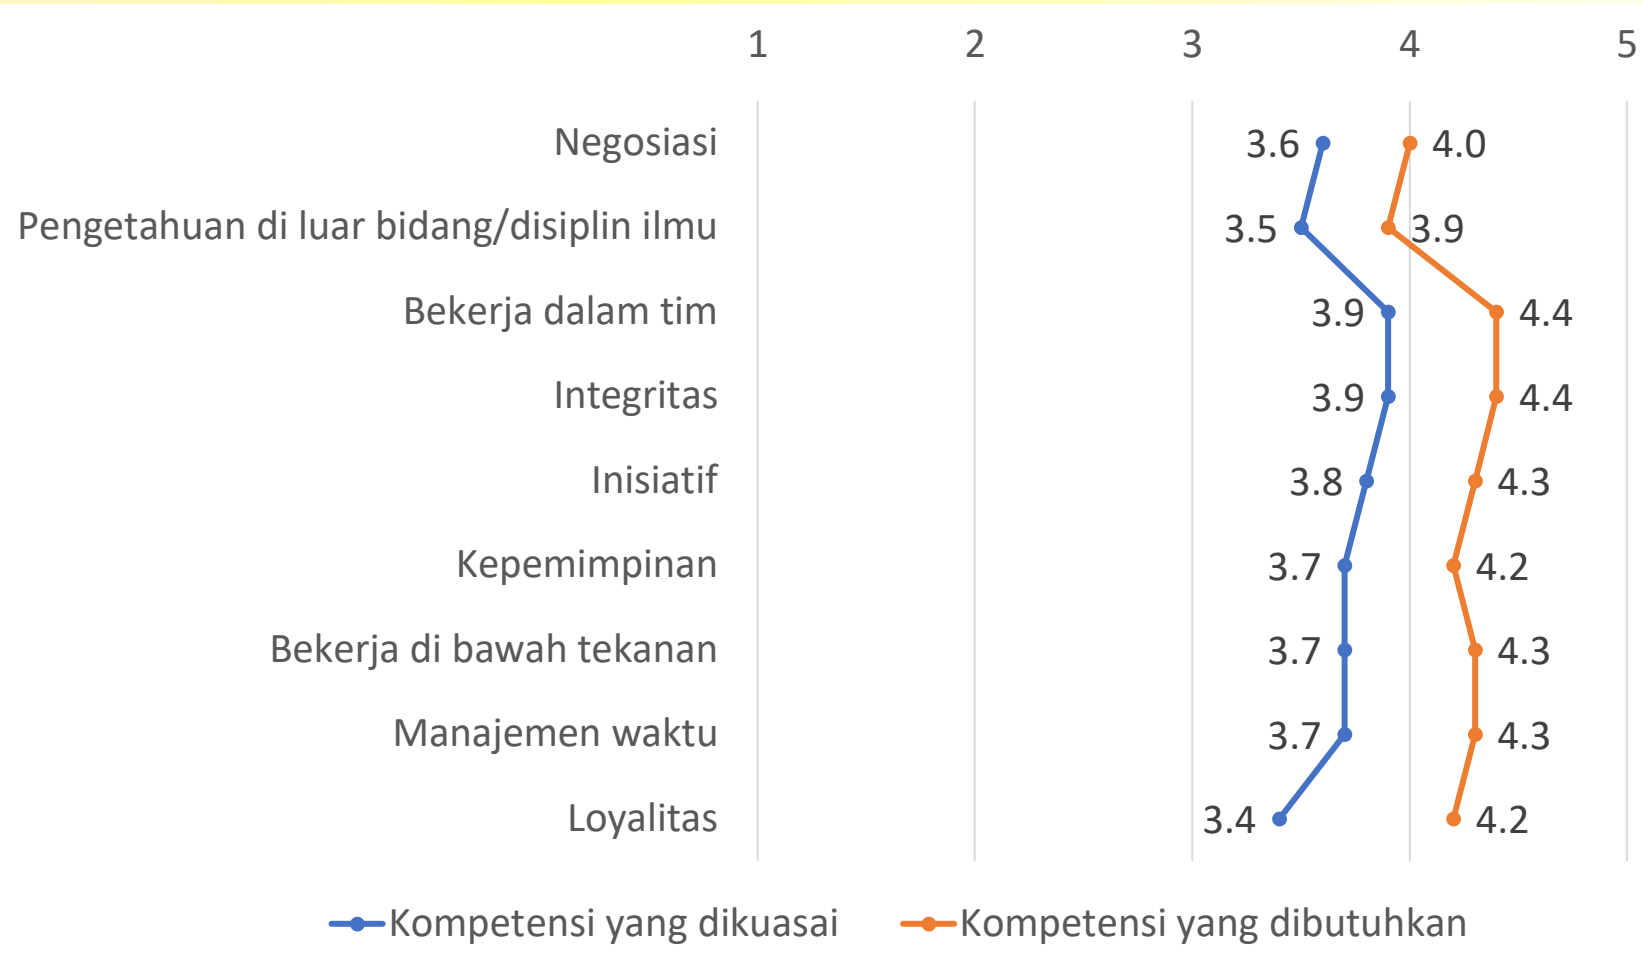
| | Kompetensi yang dikuasai | Kompetensi yang dibutuhkan |
|---|---|---|
| Negosiasi | 3.6 | 4.0 |
| Pengetahuan di luar bidang/disiplin ilmu | 3.5 | 3.9 |
| Bekerja dalam tim | 3.9 | 4.4 |
| Integritas | 3.9 | 4.4 |
| Inisiatif | 3.8 | 4.3 |
| Kepemimpinan | 3.7 | 4.2 |
| Bekerja di bawah tekanan | 3.7 | 4.3 |
| Manajemen waktu | 3.7 | 4.3 |
| Loyalitas | 3.4 | 4.2 |

1 2 3 4 5

Kompetensi yang dikuasai
Kompetensi yang dibutuhkan